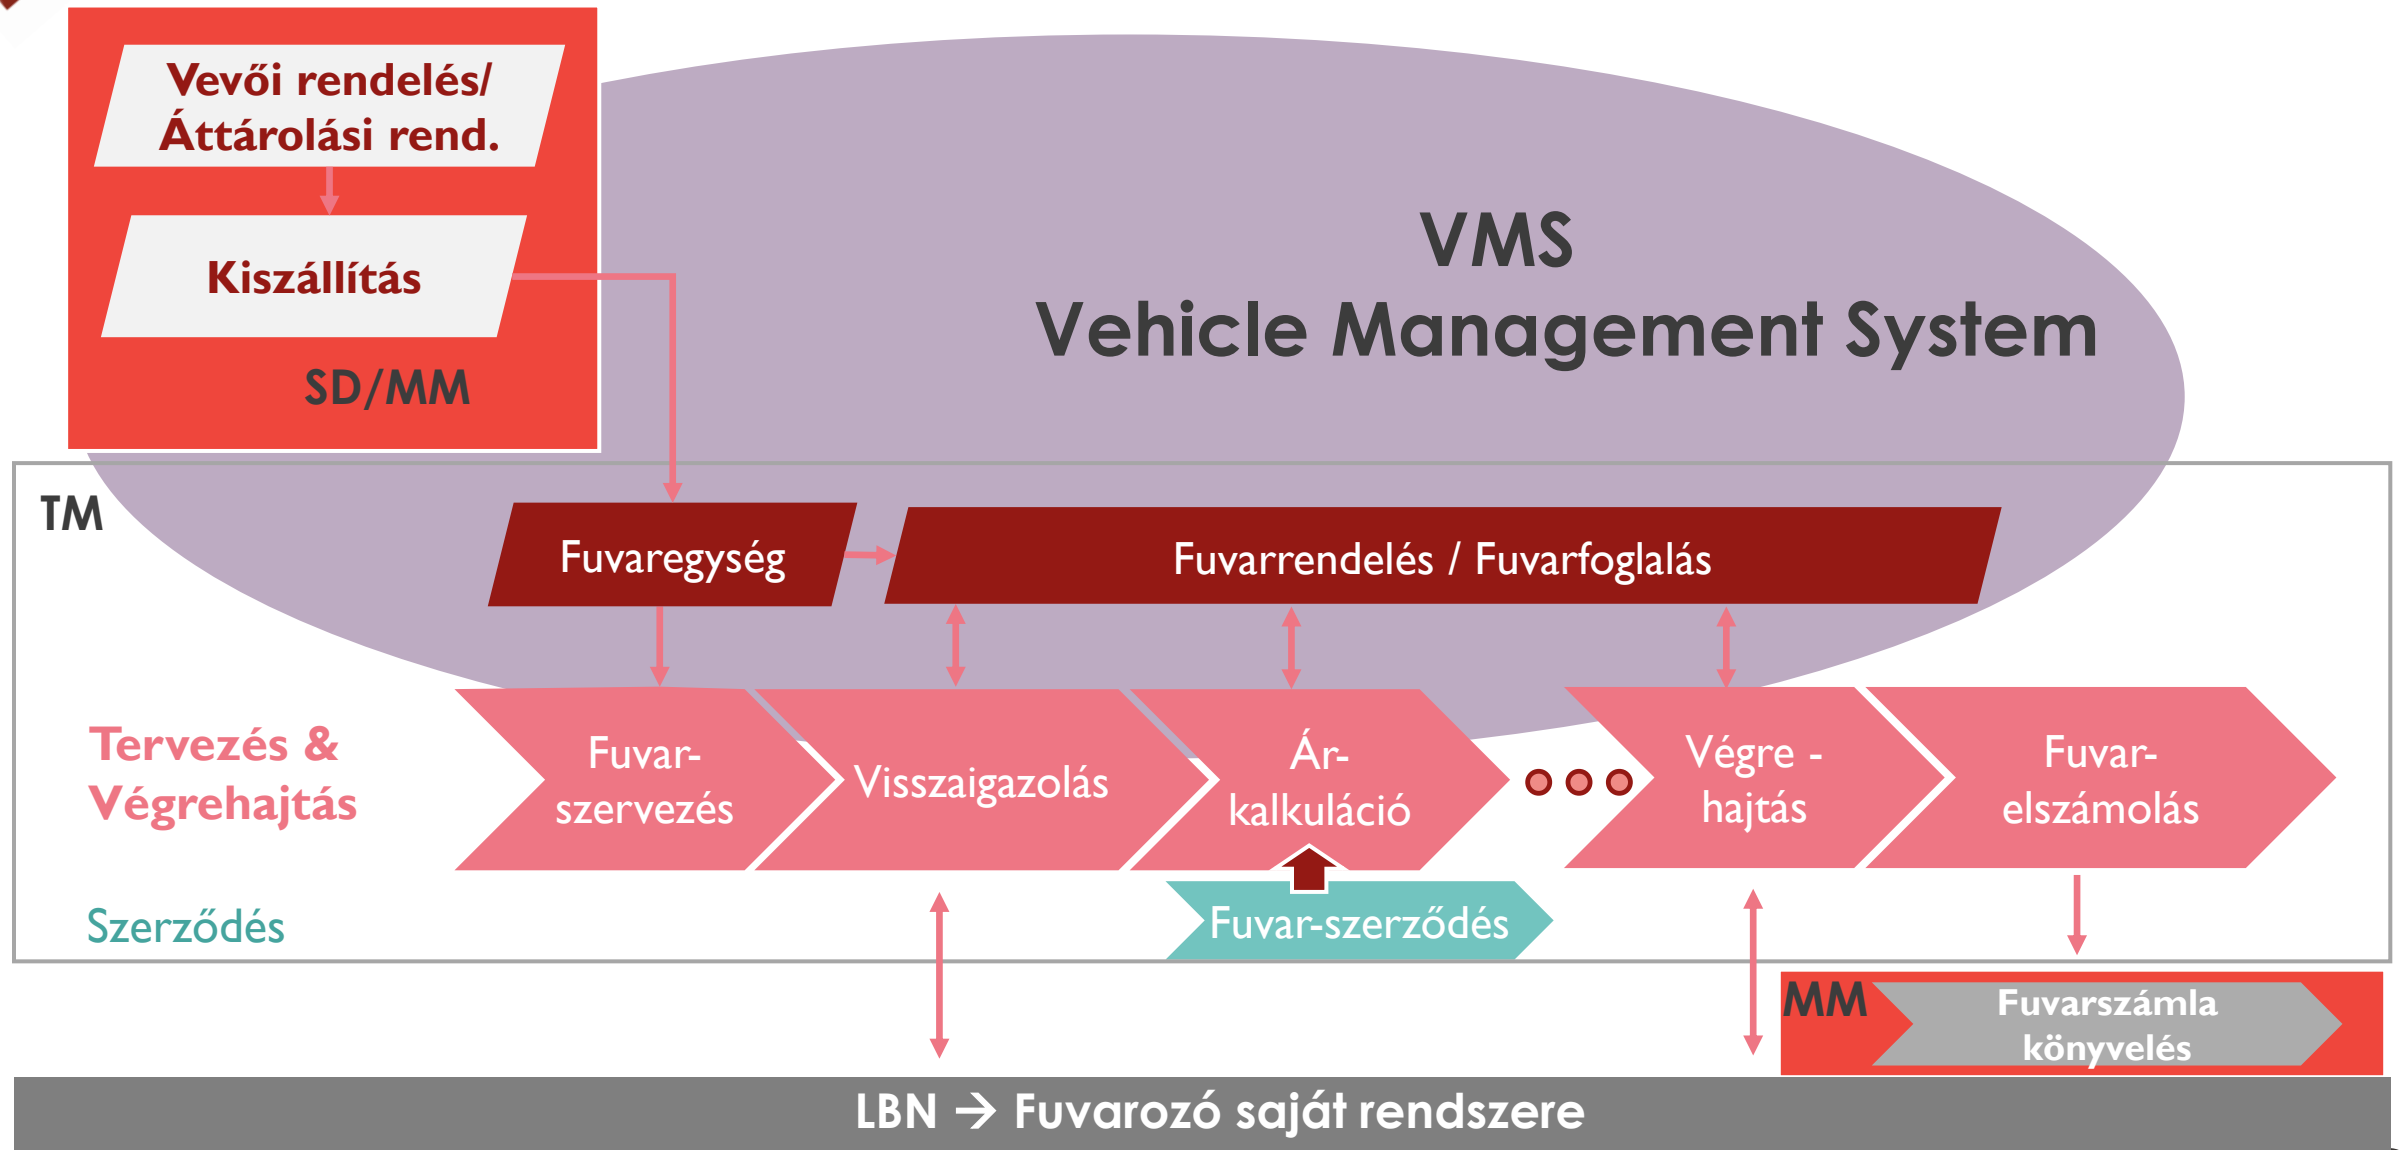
Vevői rendelés/
Áttárolási rend.

Kiszállítás

SD/MM

VMS
Vehicle Management System

TM

Fuvaregység

Fuvarrendelés / Fuvarfoglalás

Tervezés & Végrehajtás

Fuvarszervezés

Visszaigazolás

Ár-kalkuláció

Végre - hajtás

Fuvar-elszámolás

Szerződés

Fuvar-szerződés

MM

Fuvarszámla könyvelés

LBN → Fuvarozó saját rendszere